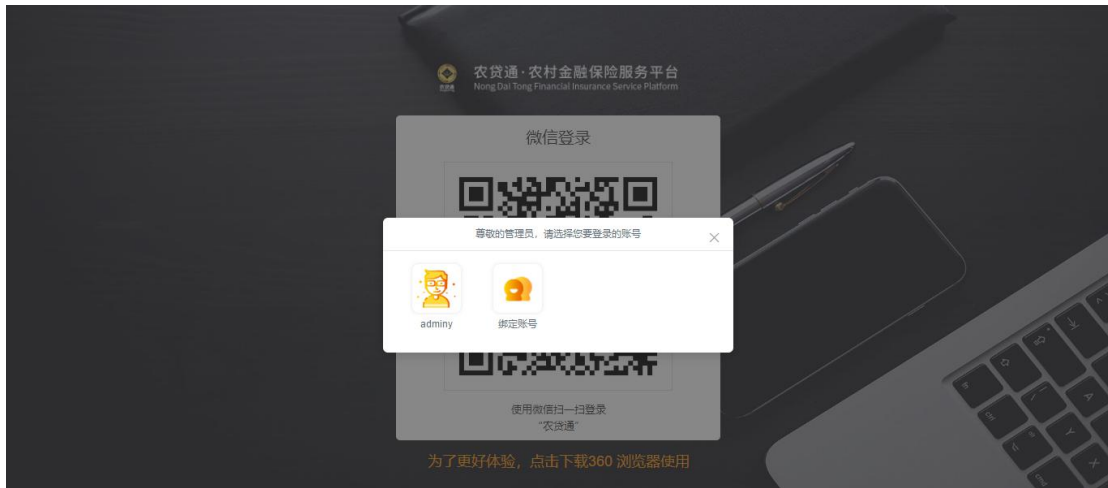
农贷通·农村金融保险服务平台
Nong Dai Tong Financial Insurance Service Platform

微信登录

尊敬的管理员，请选择您要登录的账号

×

adminy

绑定账号

使用微信扫一扫登录
"农贷通"

为了更好体验，点击下载360 浏览器使用